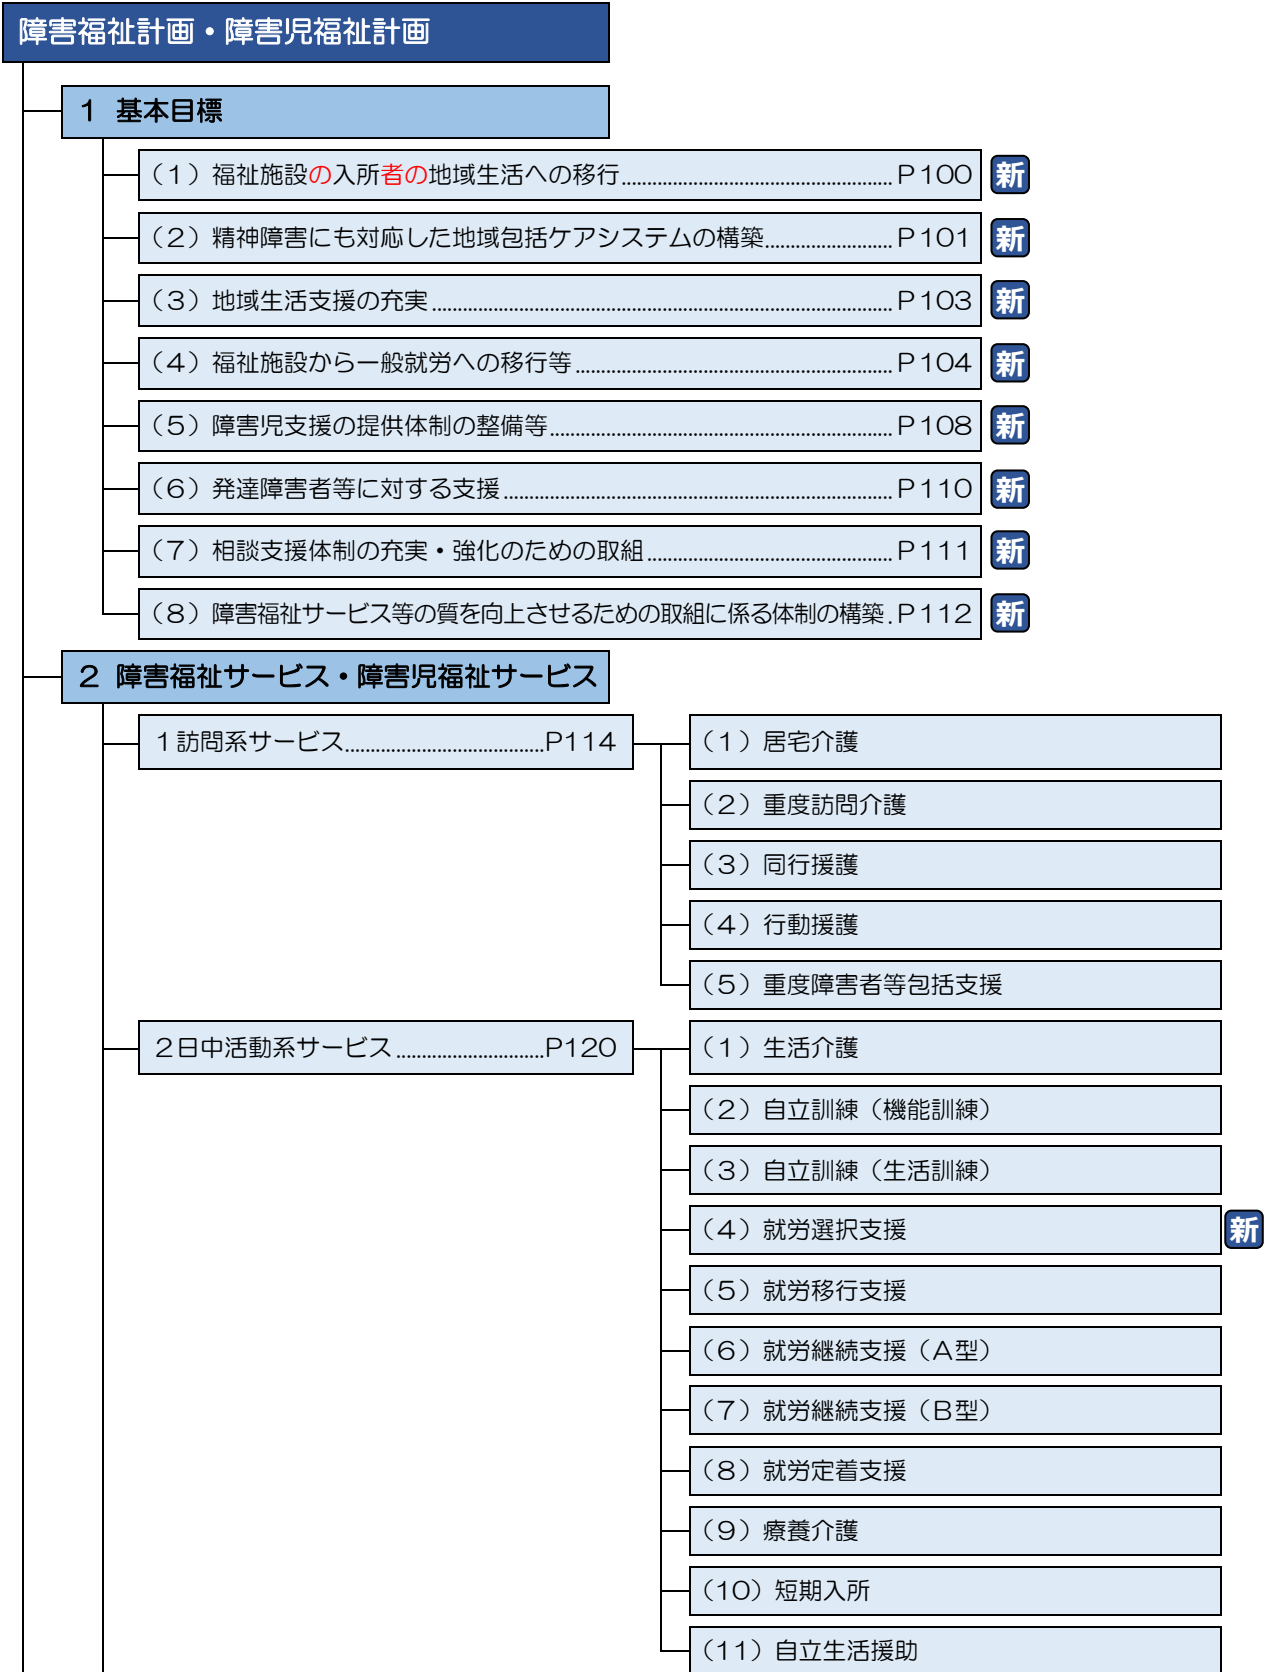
障害福祉計画・障害児福祉計画

1 基本目標

（1）福祉施設の入所者の地域生活への移行 P100 新

（2）精神障害にも対応した地域包括ケアシステムの構築 P101 新

（3）地域生活支援の充実 P103 新

（4）福祉施設から一般就労への移行等 P104 新

（5）障害児支援の提供体制の整備等 P108 新

（6）発達障害者等に対する支援 P110 新

（7）相談支援体制の充実・強化のための取組 P111 新

（8）障害福祉サービス等の質を向上させるための取組に係る体制の構築 P112 新

2 障害福祉サービス・障害児福祉サービス

1訪問系サービス P114

（1）居宅介護

（2）重度訪問介護

（3）同行援護

（4）行動援護

（5）重度障害者等包括支援

2日中活動系サービス P120

（1）生活介護

（2）自立訓練（機能訓練）

（3）自立訓練（生活訓練）

（4）就労選択支援 新

（5）就労移行支援

（6）就労継続支援（A型）

（7）就労継続支援（B型）

（8）就労定着支援

（9）療養介護

（10）短期入所

（11）自立生活援助